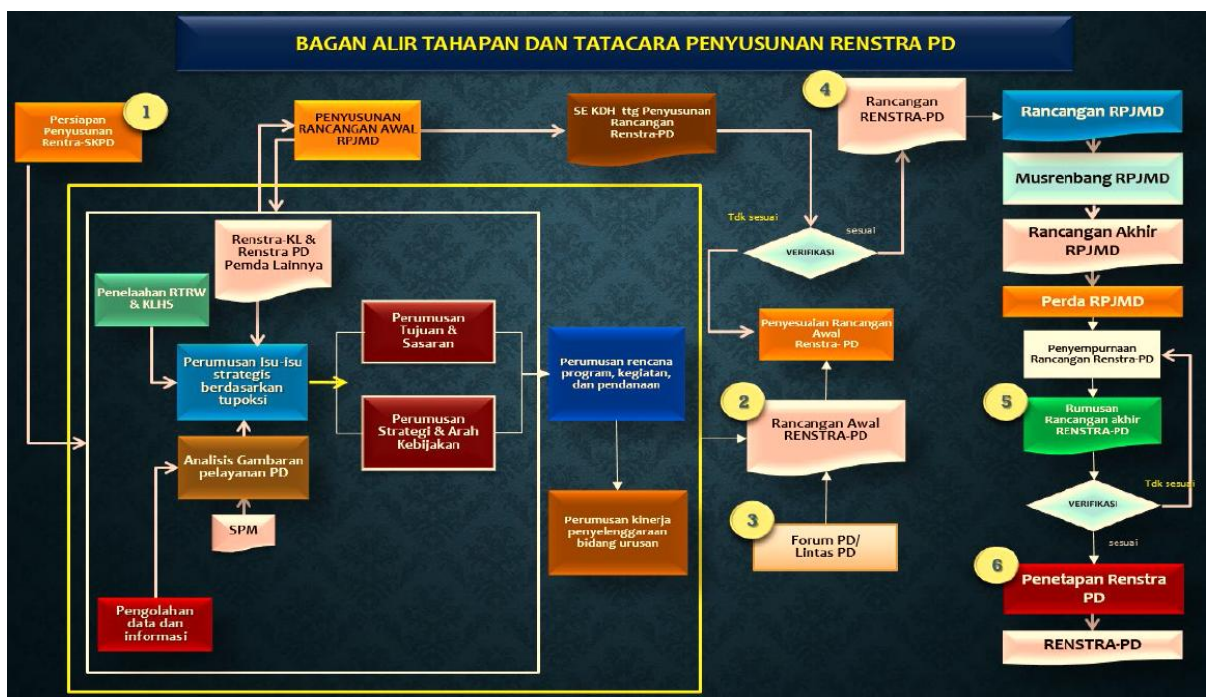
BAGAN ALIR TAHAPAN DAN TATACARA PENYUSUNAN RENSTRA PD

1

Persiapan Penyusunan Rentra-SKPD

PENYUSUNAN RANCANGAN AWAL RPJMD

SE KDH ttg Penyusunan Rancangan Renstra-PD

4

Rancangan RENSTRA-PD

Rancangan RPJMD

Musrenbang RPJMD

Rancangan Akhir RPJMD

Perda RPJMD

Tdk sesuai

sesuai

VERIFIKASI

Renstra-KL & Renstra PD Pemda Lainnya

Penelaahan RTRW & KLHS

Perumusan Isu-isu strategis berdasarkan tupoksi

Perumusan Tujuan & Sasaran

Perumusan Strategi & Arah Kebijakan

Perumusan rencana program, kegiatan, dan pendanaan

Penyesuaian Rancangan Awal Renstra- PD

Penyempurnaan Rancangan Renstra-PD

2

Rancangan Awal RENSTRA-PD

5

Rumusan Rancangan akhir RENSTRA-PD

Analisis Gambaran pelayanan PD

SPM

Perumusan kinerja penyelenggaraan bidang urusan

3

Forum PD/ Lintas PD

Tdk sesuai

VERIFIKASI

sesuai

6

Penetapan Renstra PD

Pengolahan data dan informasi

RENSTRA-PD